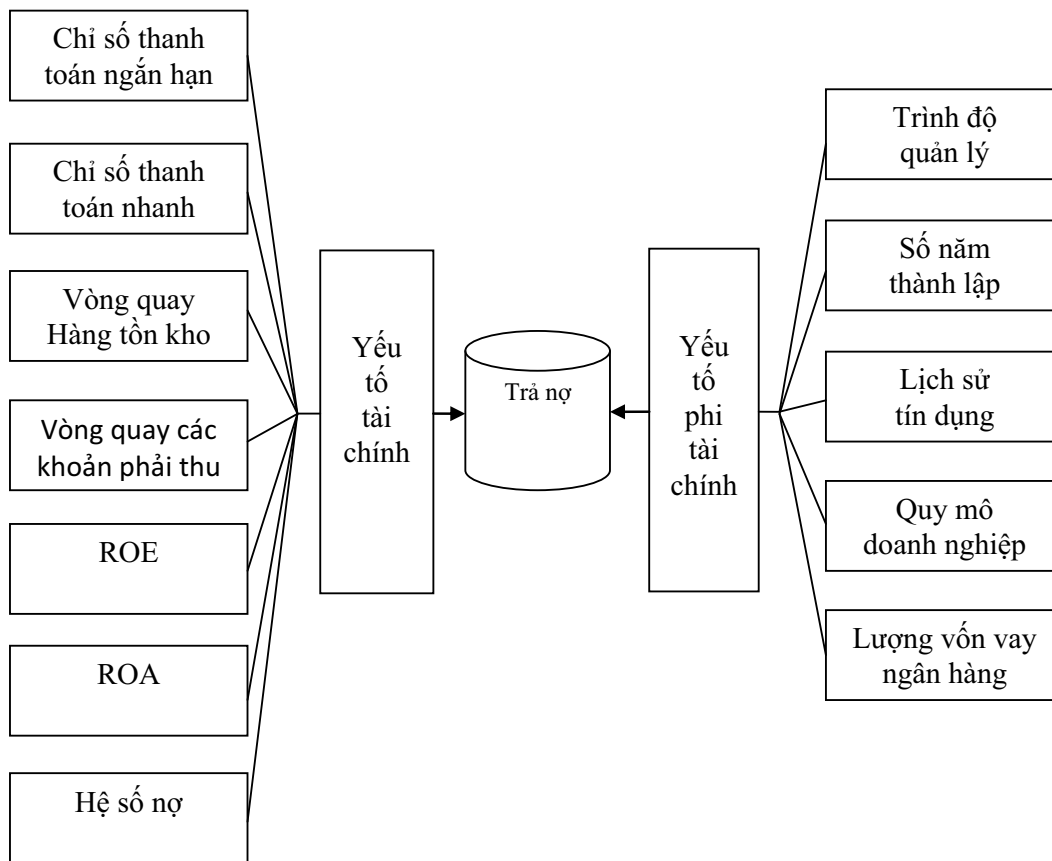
Chỉ số thanh toán ngắn hạn

Chỉ số thanh toán nhanh

Vòng quay Hàng tồn kho

Vòng quay các khoản phải thu

ROE

ROA

Hệ số nợ

Yếu tố tài chính

Trả nợ

Yếu tố phi tài chính

Trình độ quản lý

Số năm thành lập

Lịch sử tín dụng

Quy mô doanh nghiệp

Lượng vốn vay ngân hàng